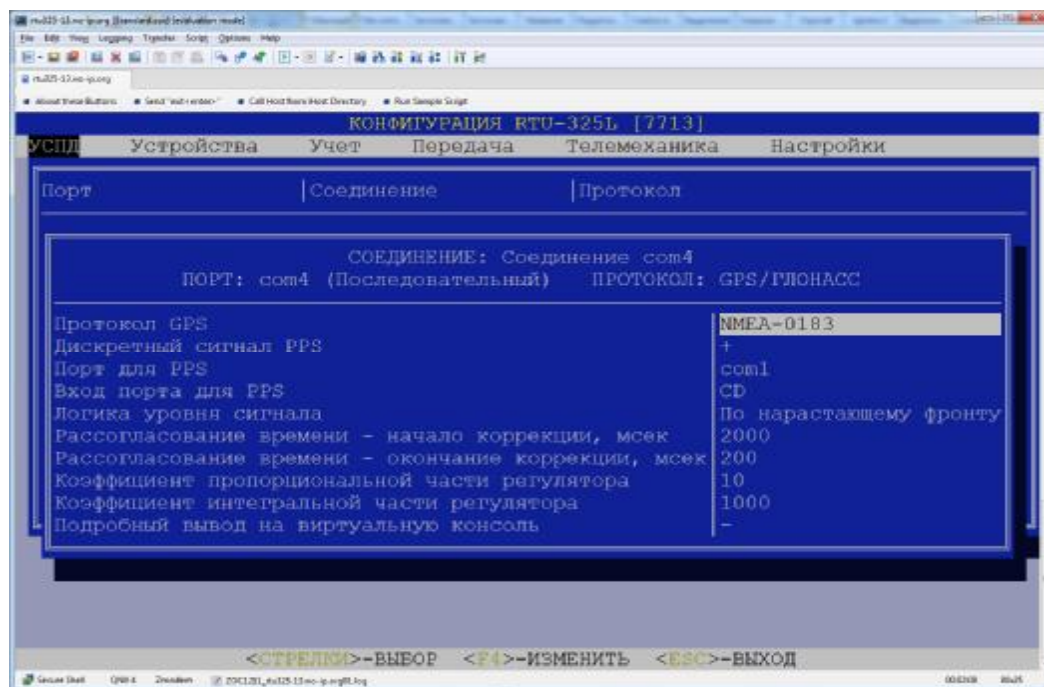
rtu325-13.ee-ip.org [Evaluation mode]
File Edit View Logging Transfer Script Options Help
rtu325-13.ee-ip.org
About these Buttons | Send "exit<enter>" | Call Host from Host Directory | Run Sample Script

КОНФИГУРАЦИЯ RTU-325L [7713]
УСПД Устройства Учет Передача Телемеханика Настройки

Порт | Соединение | Протокол

СОЕДИНЕНИЕ: Соединение com4
ПОРТ: com4 (Последовательный) ПРОТОКОЛ: GPS/ГЛОНАСС

| | |
|---|---|
| Протокол GPS | NMEA-0183 |
| Дискретный сигнал PPS | + |
| Порт для PPS | com1 |
| Вход порта для PPS | CD |
| Логика уровня сигнала | По нарастающему фронту |
| Рассогласование времени - начало коррекции, мсек | 2000 |
| Рассогласование времени - окончание коррекции, мсек | 200 |
| Коэффициент пропорциональной части регулятора | 10 |
| Коэффициент интегральной части регулятора | 1000 |
| Подробный вывод на виртуальную консоль | - |

<СТРЕЛКИ>-ВЫБОР <F4>-ИЗМЕНИТЬ <ESC>-ВЫХОД

Secure Shell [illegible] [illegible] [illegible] rtu325-13.ee-ip.org01.log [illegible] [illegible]